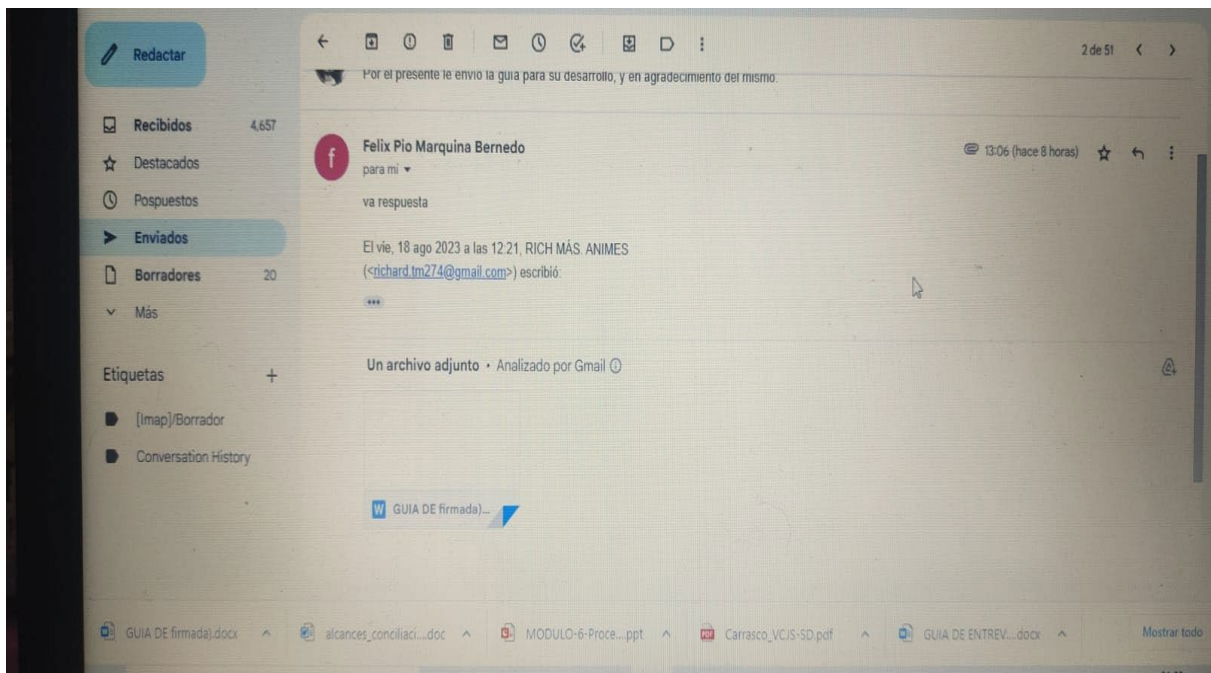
Redactar

Recibidos 4,657
Destacados
Pospuestos
Enviados
Borradores 20
Más

Etiquetas +
[Imap]/Borrador
Conversation History

2 de 51

Por el presente le envío la guía para su desarrollo, y en agradecimiento del mismo.

Felix Pio Marquina Bernedo
para mí

13:06 (hace 8 horas)

va respuesta

El vie, 18 ago 2023 a las 12:21, RICH MÁS. ANIMES (<richard.tm274@gmail.com>) escribió:

...

Un archivo adjunto • Analizado por Gmail

GUIA DE firmada)...

GUIA DE firmada).docx
alcances_conciliaci....doc
MODULO-6-Proce....ppt
Carrasco_VCJS-SD.pdf
GUIA DE ENTREV....docx
Mostrar todo